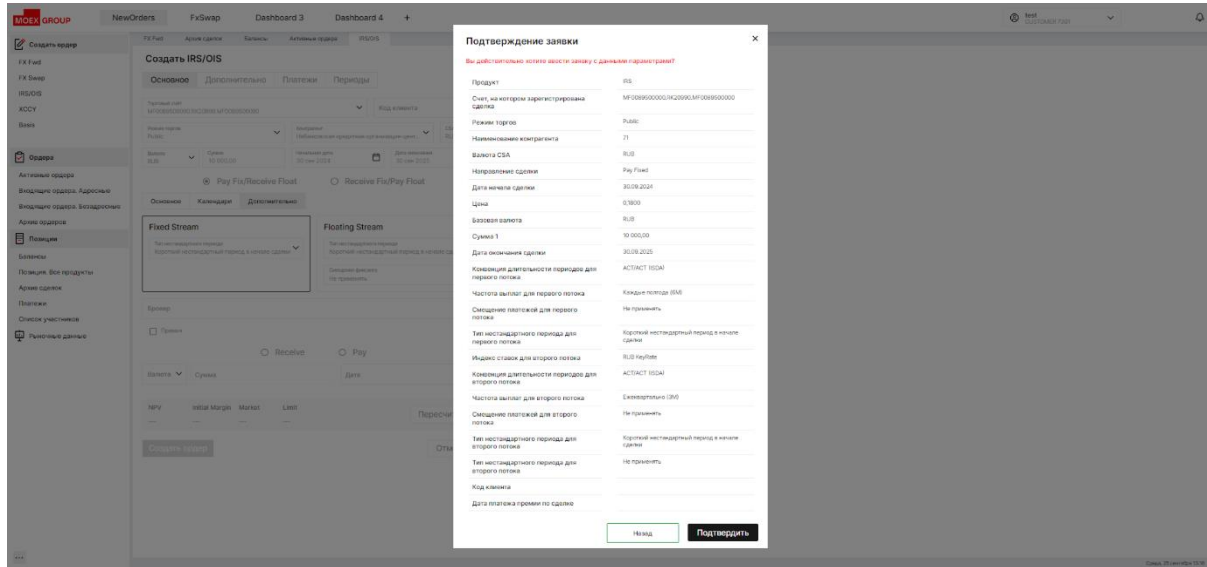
MOEX GROUP NewOrders FxSwap Dashboard 3 Dashboard 4 +

Создать ордер
FX Fwd
FX Swap
IRS/OIS
XCCY
Basis

Ордера
Активные ордера
Входящие ордера. Адресные
Входящие ордера. Безадресные
Архив ордеров

Позиции
Балансы
Позиции. Все продукты
Архив сделок
Платежи
Список участников

Рыночные данные

FX Fwd Архив сделок Балансы Активные ордера IRS/OIS

Создать IRS/OIS

Основное Дополнительно Платежи Периоды

Pay Fix/Receive Float Receive Fix/Pay Float

Основное Календари Дополнительно

Fixed Stream

Floating Stream

Receive Pay

NPV Initial Margin Market Limit

Создать ордер

Подтверждение заявки

Вы действительно хотите ввести заявку с данными параметрами?

| | |
|---|---|
| Продукт | IRS |
| Счет, на котором зарегистрирована сделка | MF0089500000/IK20090,MF0089500000 |
| Режим торгов | Public |
| Наименование контрагента | 71 |
| Валюта CSA | RUB |
| Направление сделки | Pay Fixed |
| Дата начала сделки | 30.09.2024 |
| Цена | 0,1800 |
| Базовая валюта | RUB |
| Сумма 1 | 10 000,00 |
| Дата окончания сделки | 30.09.2025 |
| Конвенция длительности периодов для первого потока | ACT/ACT (ISDA) |
| Частота выплат для первого потока | Каждые полгода (6М) |
| Смещение платежей для первого потока | Не применять |
| Тип нестандартного периода для первого потока | Короткий нестандартный период в начале сделки |
| Индекс ставок для второго потока | RUB KeyRate |
| Конвенция длительности периодов для второго потока | ACT/ACT (ISDA) |
| Частота выплат для второго потока | Ежеквартально (3М) |
| Смещение платежей для второго потока | Не применять |
| Тип нестандартного периода для второго потока | Короткий нестандартный период в начале сделки |
| Тип нестандартного периода для второго потока | Не применять |
| Код клиента | |
| Дата платежа премии по сделке | |

Назад Подтвердить